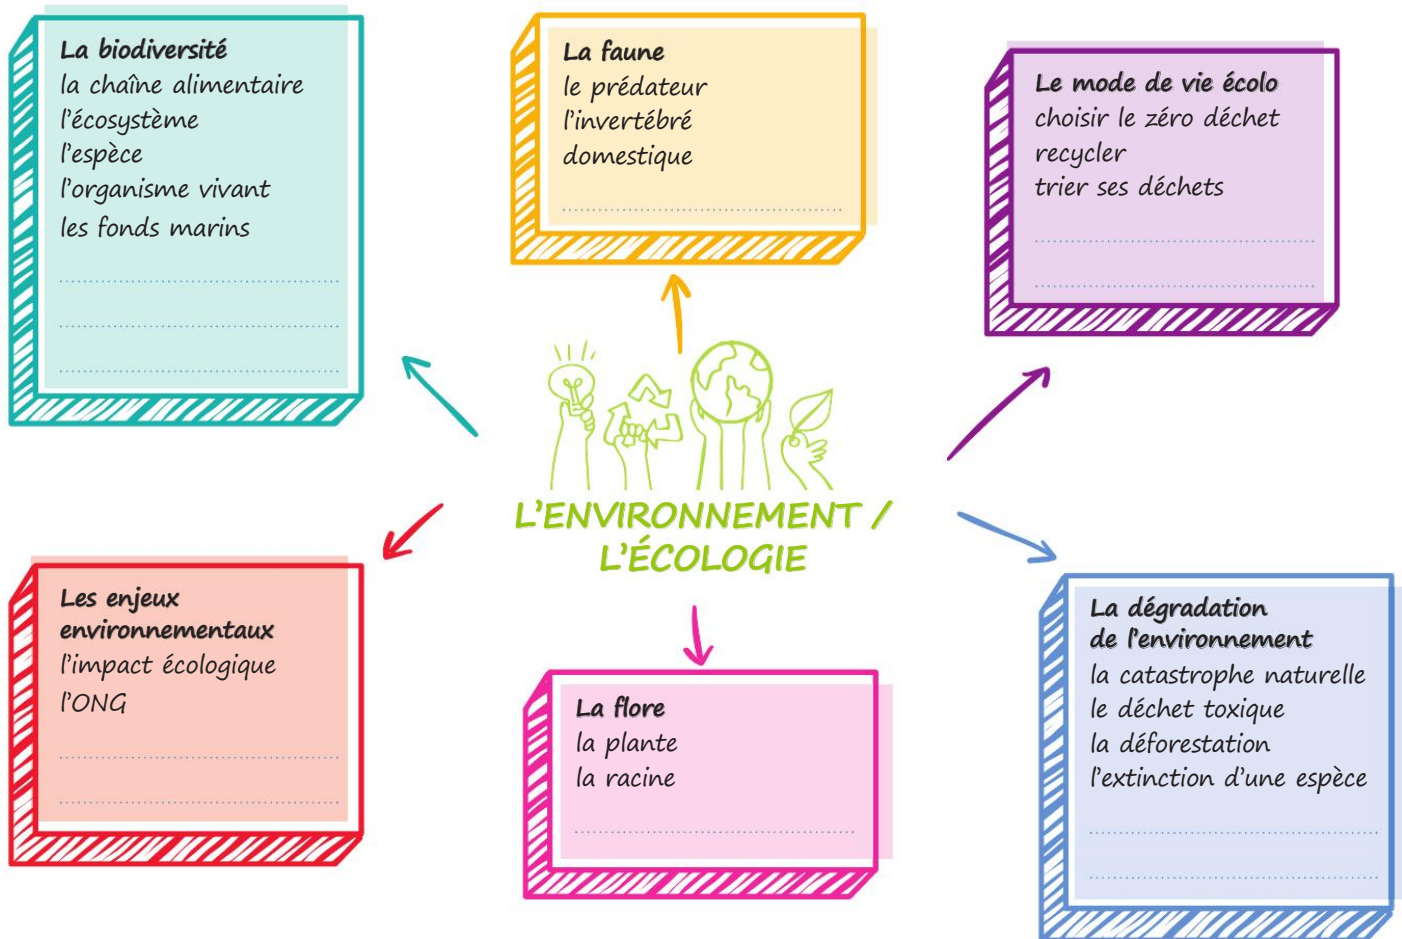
La biodiversité
la chaîne alimentaire
l'écosystème
l'espèce
l'organisme vivant
les fonds marins
..............................
..............................
..............................

La faune
le prédateur
l'invertébré
domestique
..............................

Le mode de vie écolo
choisir le zéro déchet
recycler
trier ses déchets
..............................
..............................

L'ENVIRONNEMENT / L'ÉCOLOGIE

Les enjeux environnementaux
l'impact écologique
l'ONG
..............................
..............................

La flore
la plante
la racine
..............................

La dégradation de l'environnement
la catastrophe naturelle
le déchet toxique
la déforestation
l'extinction d'une espèce
..............................
..............................